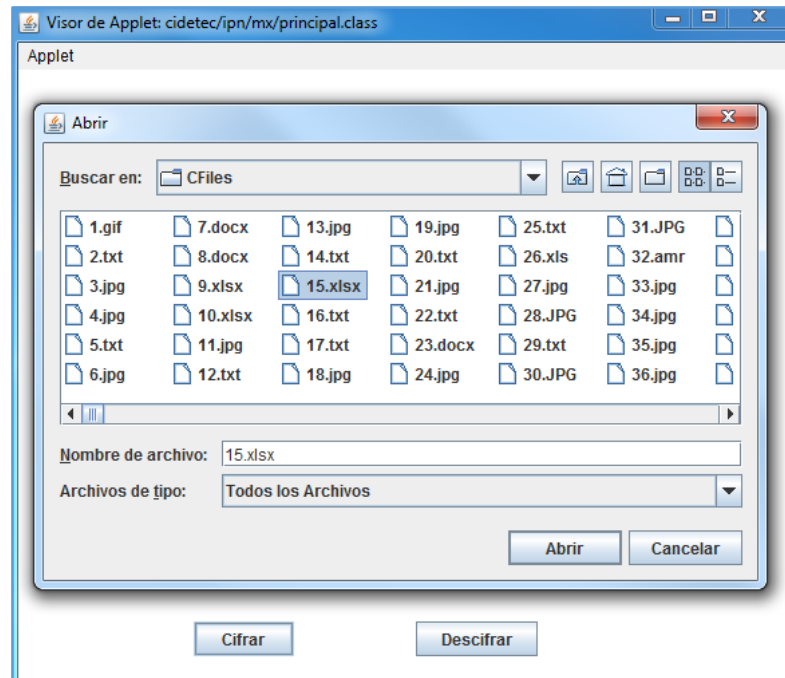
Visor de Applet: cidetec/ipn/mx/principal.class

Applet

Abrir

Buscar en: CFiles

1.gif
2.txt
3.jpg
4.jpg
5.txt
6.jpg
7.docx
8.docx
9.xlsx
10.xlsx
11.jpg
12.txt
13.jpg
14.txt
15.xlsx
16.txt
17.txt
18.jpg
19.jpg
20.txt
21.jpg
22.txt
23.docx
24.jpg
25.txt
26.xls
27.jpg
28.JPG
29.txt
30.JPG
31.JPG
32.amr
33.jpg
34.jpg
35.jpg
36.jpg

Nombre de archivo: 15.xlsx

Archivos de tipo: Todos los Archivos

Abrir
Cancelar

Cifrar
Descifrar